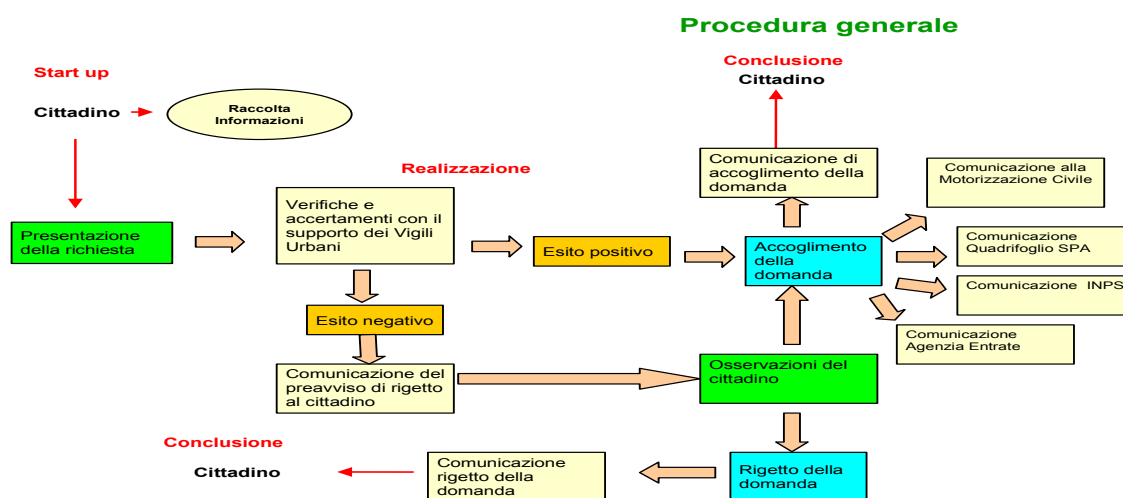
Procedura generale

Start up

Cittadino

Raccolta Informazioni

Presentazione della richiesta

Realizzazione

Verifiche e accertamenti con il supporto dei Vigili Urbani

Esito positivo

Esito negativo

Comunicazione del preavviso di rigetto al cittadino

Conclusione

Cittadino

Comunicazione di accoglimento della domanda

Accoglimento della domanda

Comunicazione alla Motorizzazione Civile

Comunicazione Quadrifoglio SPA

Comunicazione INPS

Comunicazione Agenzia Entrate

Osservazioni del cittadino

Rigetto della domanda

Comunicazione rigetto della domanda

Conclusione

Cittadino